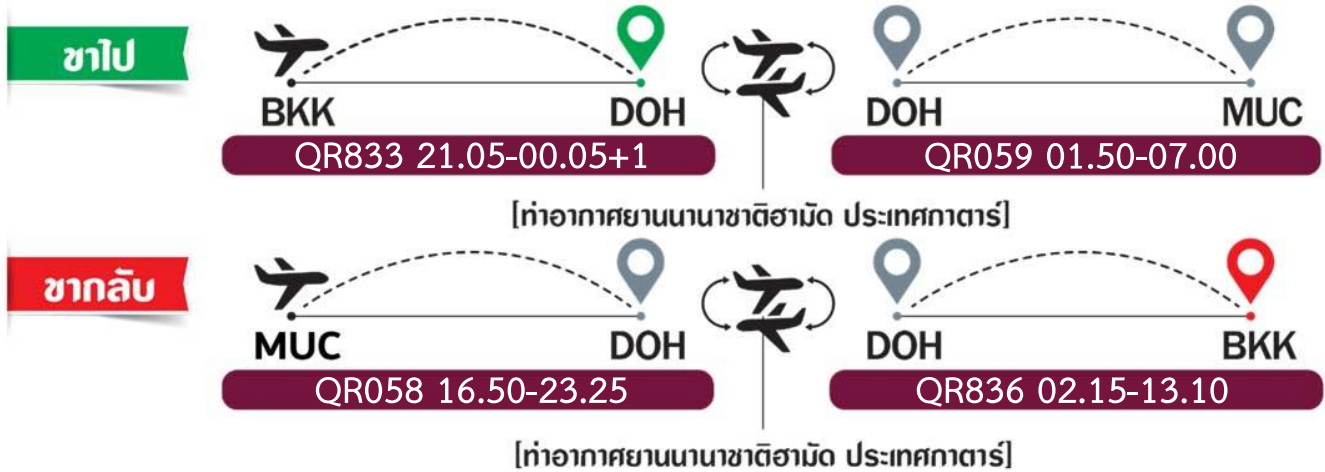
ขาไป

BKK DOH
QR833 21.05-00.05+1

DOH MUC
QR059 01.50-07.00

[ท่าอากาศยานนานาชาติฮามัด ประเทศกาตาร์]

ขากลับ

MUC DOH
QR058 16.50-23.25

DOH BKK
QR836 02.15-13.10

[ท่าอากาศยานนานาชาติฮามัด ประเทศกาตาร์]